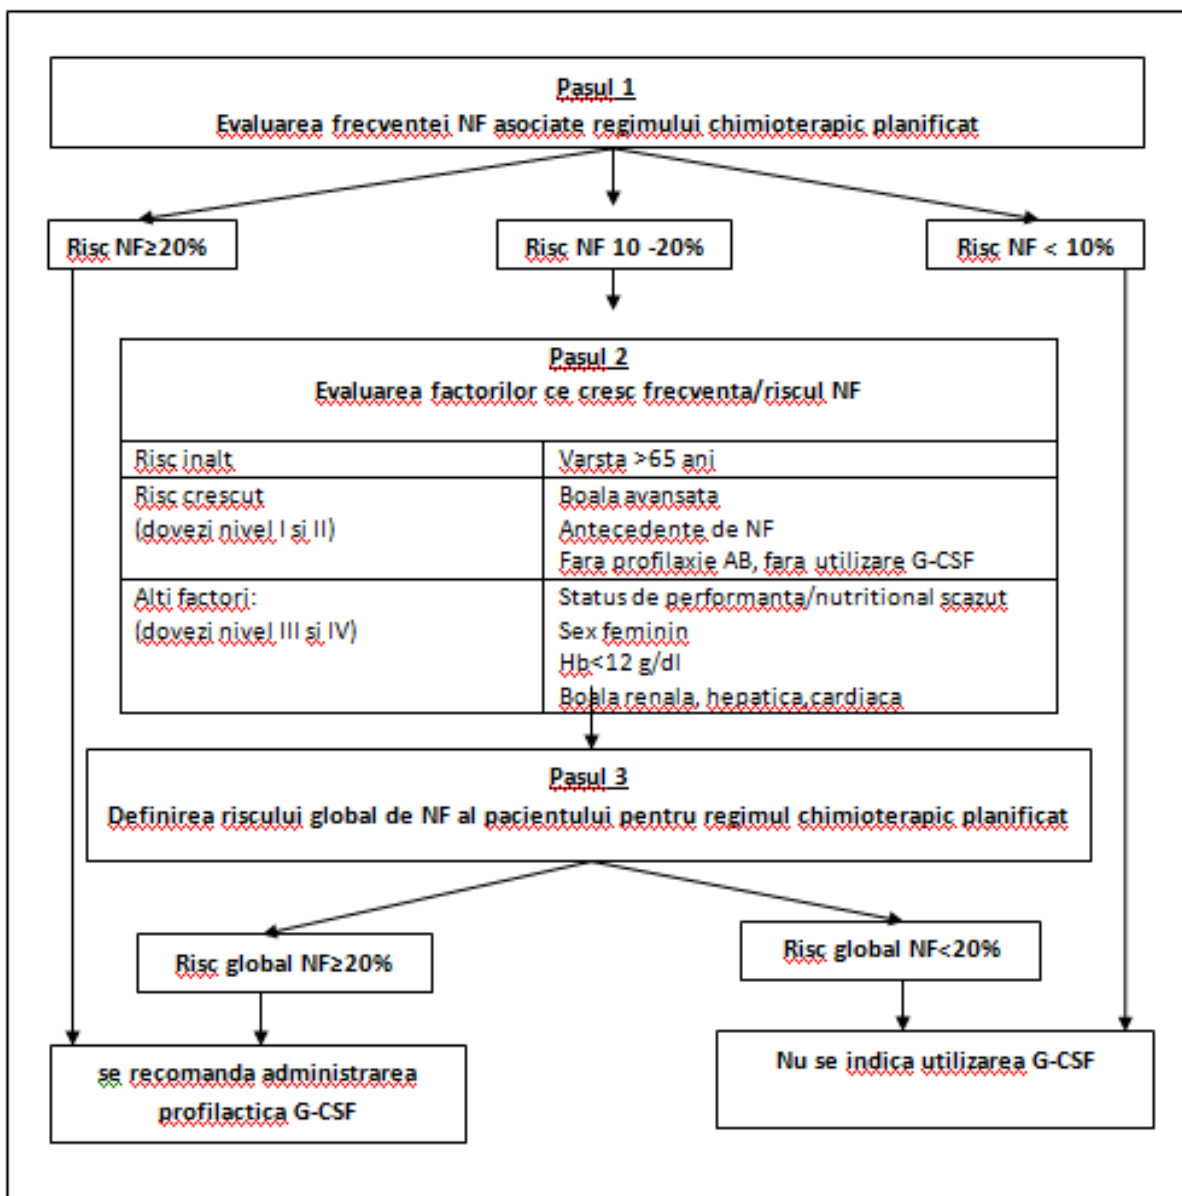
Pasul 1
Evaluarea frecventei NF asociate regimului chimioterapic planificat

Risc NF≥20%

Risc NF 10 -20%

Risc NF < 10%

Pasul 2
Evaluarea factorilor ce cresc frecventa/riscul NF

| Risc inalt | Varsta >65 ani |
|---|---|
| Risc crescut (dovezi nivel I si II) | Boala avansata Antecedente de NF Fara profilaxie AB, fara utilizare G-CSF |
| Alti factori: (dovezi nivel III si IV) | Status de performanta/nutritional scazut Sex feminin Hb<12 g/dl Boala renala, hepatica,cardiaca |

Pasul 3
Definirea riscului global de NF al pacientului pentru regimul chimioterapic planificat

Risc global NF≥20%

Risc global NF<20%

se recomanda administrarea profilactica G-CSF

Nu se indica utilizarea G-CSF